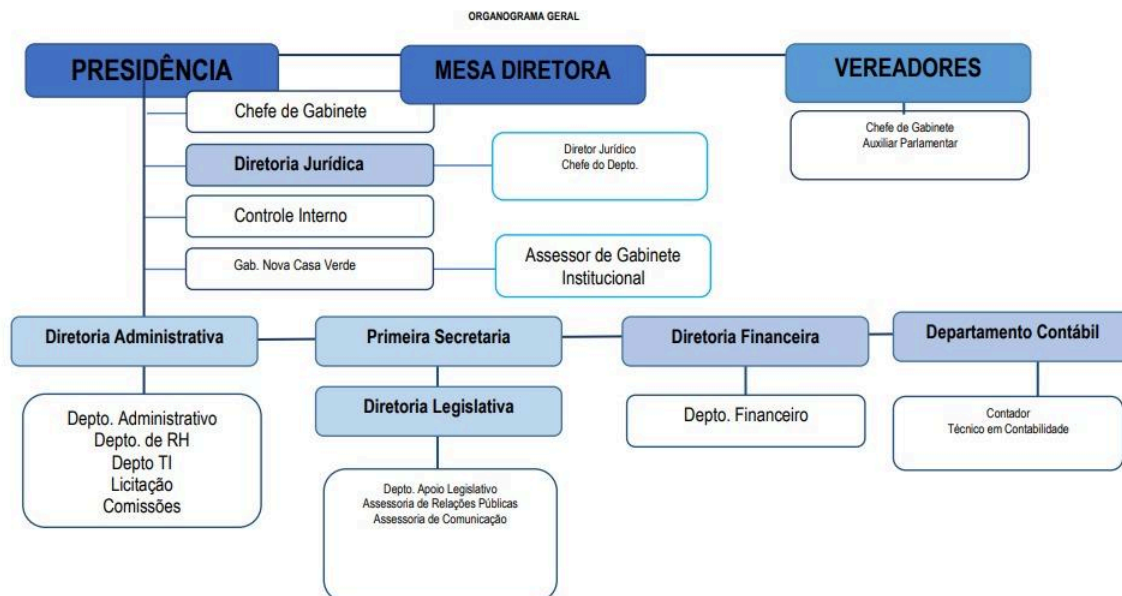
ORGANOGRAMA GERAL

PRESIDÊNCIA

MESA DIRETORA

VEREADORES

Chefe de Gabinete
Auxiliar Parlamentar

Chefe de Gabinete

Diretoria Jurídica

Diretor Jurídico
Chefe do Depto.

Controle Interno

Gab. Nova Casa Verde

Assessor de Gabinete Institucional

Diretoria Administrativa

Primeira Secretaria

Diretoria Financeira

Departamento Contábil

Depto. Administrativo
Depto. de RH
Depto TI
Licitação
Comissões

Diretoria Legislativa

Depto. Financeiro

Contador
Técnico em Contabilidade

Depto. Apoio Legislativo
Assessoria de Relações Públicas
Assessoria de Comunicação